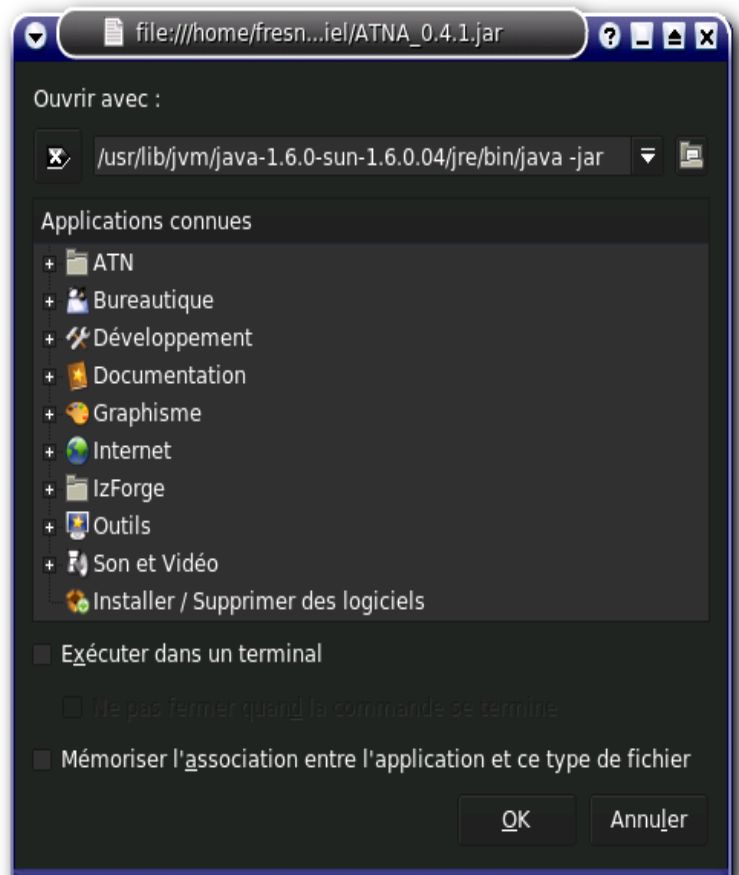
file:///home/fresn...iel/ATNA_0.4.1.jar

Ouvrir avec :

/usr/lib/jvm/java-1.6.0-sun-1.6.0.04/jre/bin/java -jar

Applications connues

ATN
Bureautique
Développement
Documentation
Graphisme
Internet
IzForge
Outils
Son et Vidéo
Installer / Supprimer des logiciels

Exécuter dans un terminal

Ne pas fermer quand la commande se termine

Mémoriser l'association entre l'application et ce type de fichier

OK
Annuler